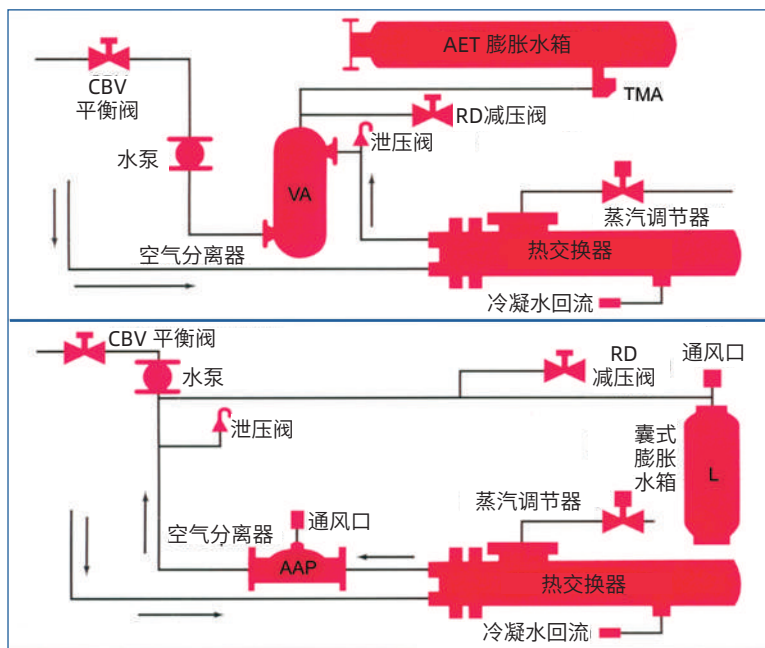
AET 膨胀水箱

TMA

CBV
平衡阀

RD减压阀

泄压阀

水泵

VA

蒸汽调节器

空气分离器

热交换器

冷凝水回流

CBV 平衡阀

RD
减压阀

通风口

水泵

泄压阀

囊式
膨胀
水箱

L

蒸汽调节器

空气分离器

通风口

AAP

热交换器

冷凝水回流